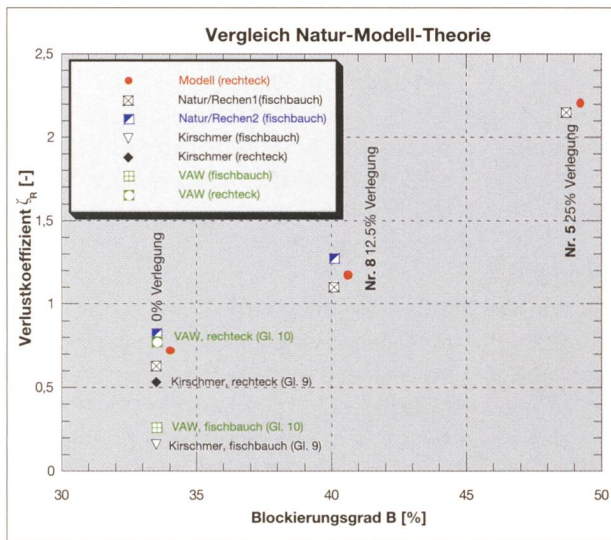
Vergleich Natur-Modell-Theorie

Modell (rechteck)
Natur/Rechen1(fischbauch)
Natur/Rechen2 (fischbauch)
Kirschmer (fischbauch)
Kirschmer (rechteck)
VAW (fischbauch)
VAW (rechteck)

Verlustkoeffizient $\zeta_R$ [-]

2,5
2
1,5
1
0,5
0

0% Verlegung
Nr. 8 12.5% Verlegung
Nr. 5 25% Verlegung

VAW, rechteck (Gl. 10)
Kirschmer, rechteck (Gl. 9)
VAW, fischbauch (Gl. 10)
Kirschmer, fischbauch (Gl. 9)

30
35
40
45
50

Blockierungsgrad B [%]